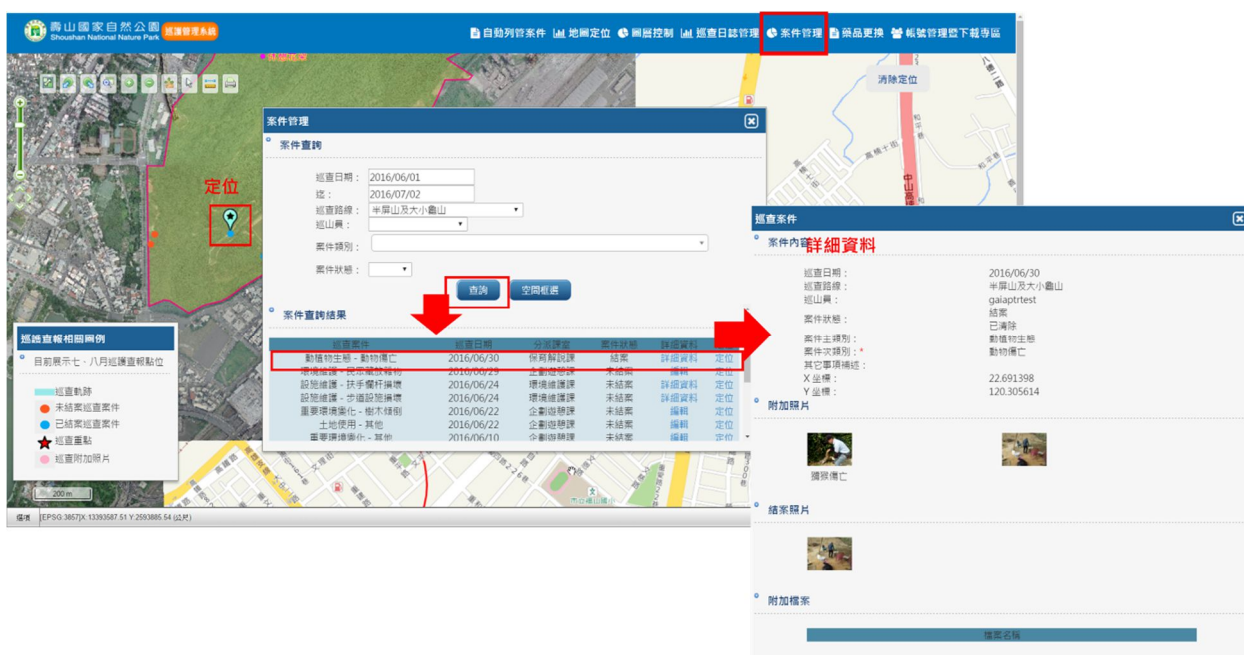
壽山國家自然公園 Shoushan National Nature Park 巡護管理系統

自動列管案件 地圖定位 圖層控制 巡查日誌管理 案件管理 藥品更換 帳號管理暨下載專區

消除定位

定位

案件管理

案件查詢

巡查日期： 2016/06/01
迄： 2016/07/02
巡查路線： 半屏山及大小龜山
巡山員：
案件類別：
案件狀態：

查詢 空間框選

案件查詢結果

| 巡查案件 | 巡查日期 | 分派課室 | 案件狀態 | 詳細資料 | |
|---|---|---|---|---|---|
| 動植物生態 - 動物傷亡 | 2016/06/30 | 保育解說課 | 結案 | 詳細資料 | 定位 |
| 環境維護 - 民眾栽種植物 | 2016/06/29 | 企劃經營課 | 未結案 | 編輯 | 定位 |
| 設施維護 - 扶手欄杆損壞 | 2016/06/24 | 環境維護課 | 未結案 | 詳細資料 | 定位 |
| 設施維護 - 步道設施損壞 | 2016/06/24 | 環境維護課 | 未結案 | 詳細資料 | 定位 |
| 重要環境劣化 - 樹木傾倒 | 2016/06/22 | 企劃經營課 | 未結案 | 編輯 | 定位 |
| 土地使用 - 其他 | 2016/06/22 | 企劃經營課 | 未結案 | 編輯 | 定位 |
| 重要環境劣化 - 其他 | 2016/06/10 | 企劃經營課 | 未結案 | 編輯 | 定位 |

巡護查報相關圖例
目前展示七、八月巡護查報點位
巡查軌跡
未結案巡查案件
已結案巡查案件
巡查重點
巡查附加照片

200 m

標準 EPSG:3857 X:13393587.51 Y:2593885.54 (公尺)

巡查案件

案件內容

詳細資料

巡查日期： 2016/06/30
巡查路線： 半屏山及大小龜山
巡山員： gaiaptrtest
案件狀態： 結案 已清除
案件主類別： 動植物生態
案件次類別：* 動物傷亡
其它事項補述：
X 坐標： 22.691398
Y 坐標： 120.305614

附加照片

獼猴傷亡

結案照片

附加檔案

檔案名稱